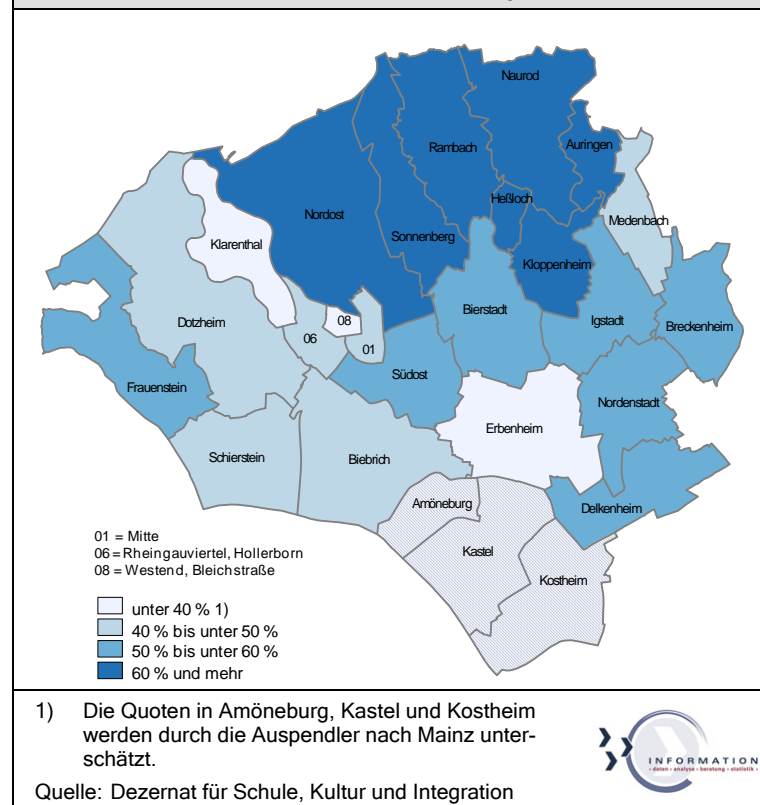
Naurod
Rambach
Auringen
Nordost
Heßloch
Medenbach
Klarenthal
Sonnenberg
Kloppenheim
Bierstadt
Igstadt
Breckenheim
Dotzheim
08
06
01
Frauenstein
Südost
Nordenstadt
Erbenheim
Schierstein
Biebrich
Amöneburg
Delkenheim
Kastel
Kostheim

01 = Mitte
06 = Rheingauviertel, Hollerborn
08 = Westend, Bleichstraße

unter 40 % 1)
40 % bis unter 50 %
50 % bis unter 60 %
60 % und mehr

1) Die Quoten in Amöneburg, Kastel und Kostheim werden durch die Auspendler nach Mainz unterschätzt.

Quelle: Dezernat für Schule, Kultur und Integration

INFORMATION
daten · analyse · beratung · statistik